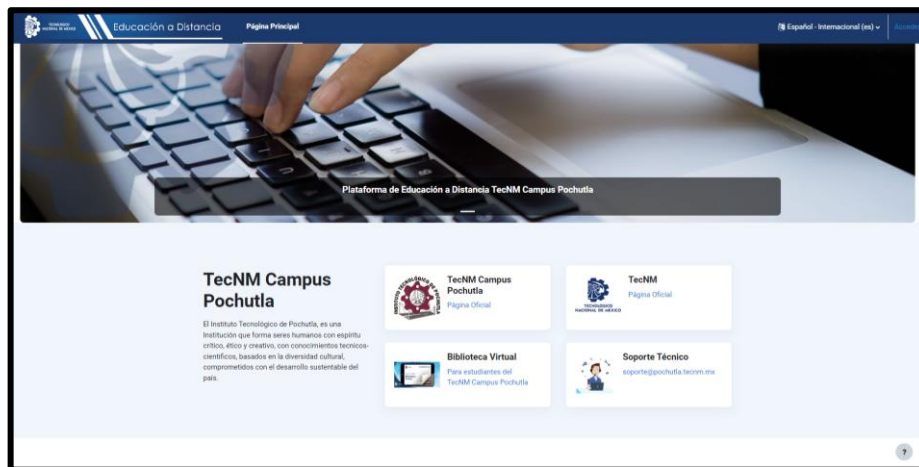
TECNOLÓGICO NACIONAL DE MÉXICO

Educación a Distancia

Página Principal

Español - Internacional (es)

Acced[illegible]

Plataforma de Educación a Distancia TecNM Campus Pochutla

TecNM Campus Pochutla

El Instituto Tecnológico de Pochutla, es una Institución que forma seres humanos con espíritu crítico, ético y creativo, con conocimientos tecnico-científicos, basados en la diversidad cultural, comprometidos con el desarrollo sustentable del país.

TecNM Campus Pochutla
Página Oficial

TecNM
Página Oficial

TECNOLÓGICO NACIONAL DE MÉXICO

Biblioteca Virtual
Para estudiantes del TecNM Campus Pochutla

Soporte Técnico
soporte@pochutla.tecnm.mx

?